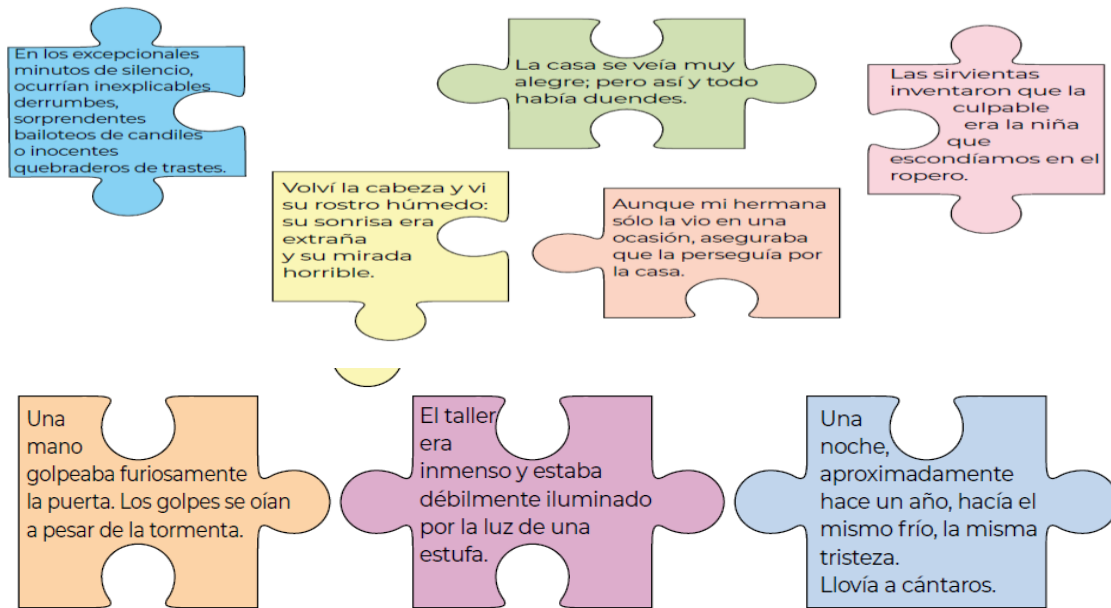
En los excepcionales minutos de silencio, ocurrían inexplicables derrumbes, sorprendentes bailoteos de candiles o inocentes quebraderos de trastes.

La casa se veía muy alegre; pero así y todo había duendes.

Las sirvientas inventaron que la culpable era la niña que escondíamos en el ropero.

Volví la cabeza y vi su rostro húmedo: su sonrisa era extraña y su mirada horrible.

Aunque mi hermana sólo la vio en una ocasión, aseguraba que la perseguía por la casa.

Una mano golpeaba furiosamente la puerta. Los golpes se oían a pesar de la tormenta.

El taller era inmenso y estaba débilmente iluminado por la luz de una estufa.

Una noche, aproximadamente hace un año, hacía el mismo frío, la misma tristeza.
Llovía a cántaros.